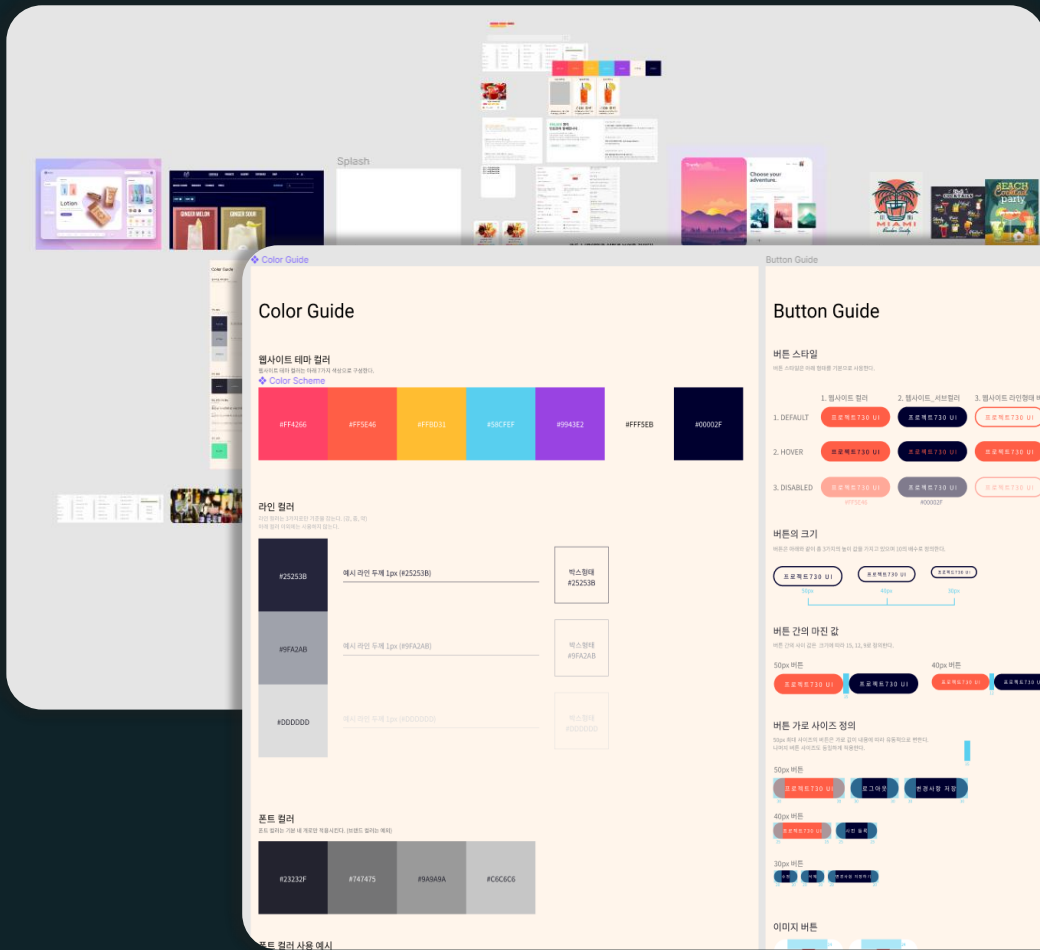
Splash

Lotion

GINGER MELON
GINGER SOUR

Choose your adventure.

MIAMI

BEACH Cocktail party

Color Guide

Color Guide

웹사이트 테마 컬러

Color Scheme

#FF4266
#FF5E46
#FFBD31
#58CFEF
#9943E2
#FFF5EB
#00002F

라인 컬러

#25253B
예시 라인 두께 1px (#25253B)
박스형태 #25253B

#9FA2AB
예시 라인 두께 1px (#9FA2AB)
박스형태 #9FA2AB

#DDDDDD
예시 라인 두께 1px (#DDDDDD)
박스형태 #DDDDDD

폰트 컬러

#23232F
#747475
#9A9A9A
#C6C6C6

폰트 컬러 사용 예시

Button Guide

Button Guide

버튼 스타일

1. 웹사이트 컬러
2. 웹사이트_서브컬러
3. 웹사이트 라인형태 버

1. DEFAULT
프로젝트730 UI
프로젝트730 UI
프로젝트730 UI

2. HOVER
프로젝트730 UI
프로젝트730 UI
프로젝트730 UI

3. DISABLED
프로젝트730 UI
프로젝트730 UI
프로젝트730 UI

버튼의 크기

프로젝트730 UI
프로젝트730 UI
프로젝트730 UI
50px
40px
30px

버튼 간의 마진 값

50px 버튼
프로젝트730 UI
프로젝트730 UI
40px 버튼
프로젝트730 UI
프로젝트730 UI

버튼 가로 사이즈 정의

50px 버튼
프로젝트730 UI
로그아웃
환경시험 저장

40px 버튼
프로젝트730 UI
시험 등록

30px 버튼

이미지 버튼